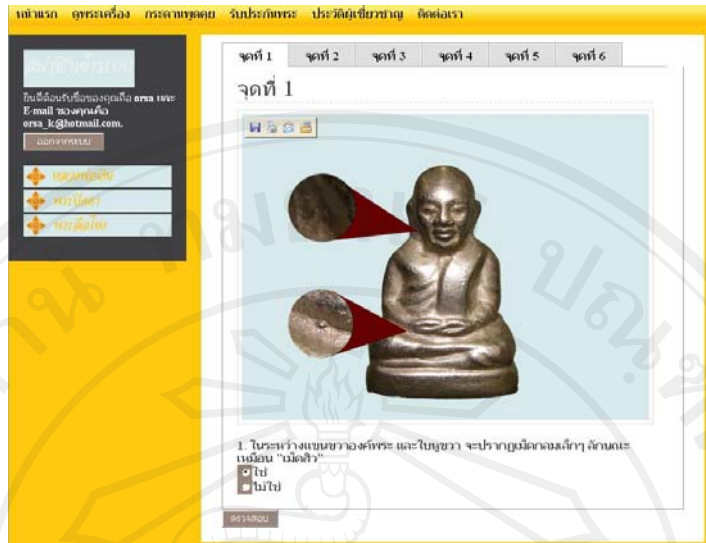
หน้าแรก ดูพระเครื่อง กระดานพูดคุย รับประกันพระ ประวัติผู้เชี่ยวชาญ ติดต่อเรา

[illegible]

ยินดีต้อนรับชื่อของคุณคือ orsa และ E-mail ของคุณคือ orsa_k@hotmail.com.

ออกจากระบบ

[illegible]
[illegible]
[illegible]

จุดที่ 1 จุดที่ 2 จุดที่ 3 จุดที่ 4 จุดที่ 5 จุดที่ 6

จุดที่ 1

1. ในระหว่างแขนขวาองค์พระ และใบหูขวา จะปรากฏเม็ดกลมเล็กๆ ลักษณะเหมือน "เม็ดสิว"
ใช่
ไม่ใช่

ตรวจสอบ